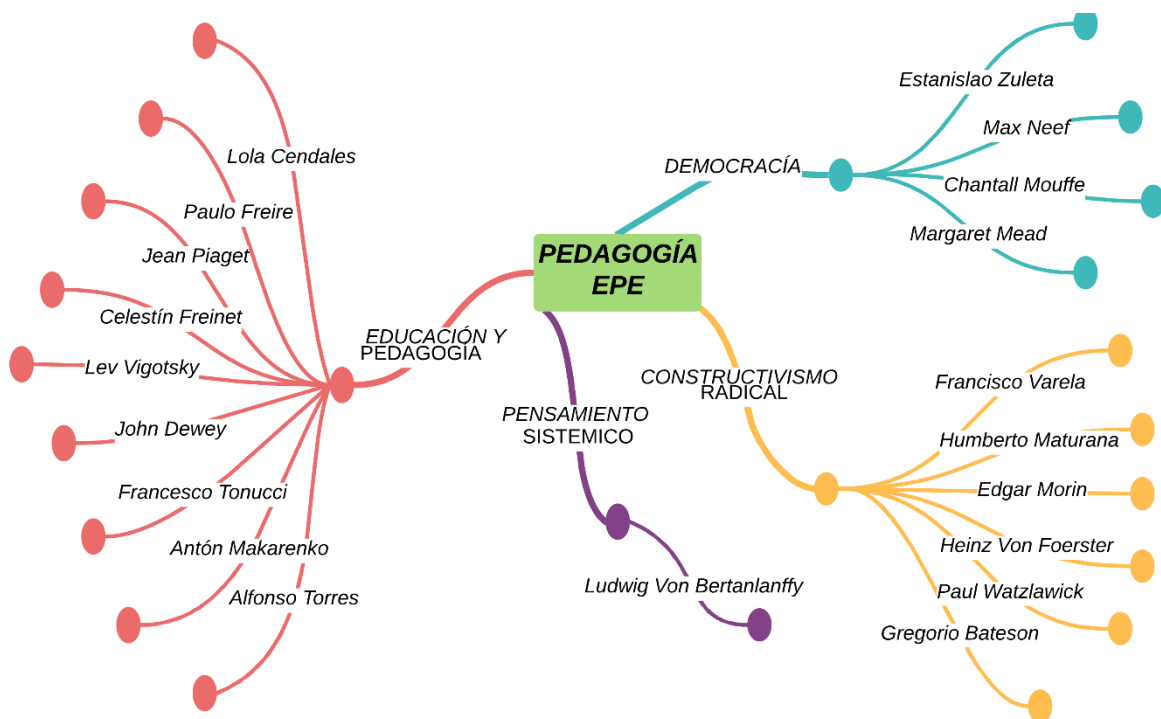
PEDAGOGÍA EPE

DEMOCRACÍA
Estanislao Zuleta
Max Neef
Chantall Mouffe
Margaret Mead

EDUCACIÓN Y PEDAGOGÍA
Lola Cendales
Paulo Freire
Jean Piaget
Celestín Freinet
Lev Vigotsky
John Dewey
Francesco Tonucci
Antón Makarenko
Alfonso Torres

PENSAMIENTO SISTEMICO
Ludwig Von Bertanlanffy

CONSTRUCTIVISMO RADICAL
Francisco Varela
Humberto Maturana
Edgar Morin
Heinz Von Foerster
Paul Watzlawick
Gregorio Bateson